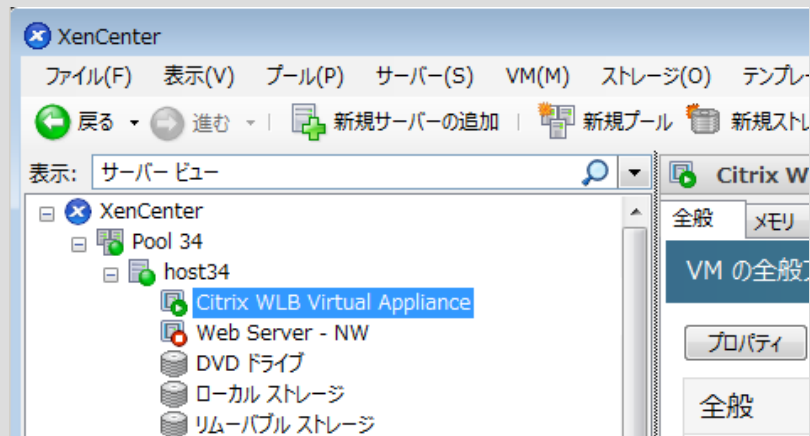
XenCenter

ファイル(F) 表示(V) プール(P) サーバー(S) VM(M) ストレージ(O) テンプレー

戻る 進む 新規サーバーの追加 新規プール 新規スト

表示: サーバー ビュー

XenCenter
Pool 34
host34
Citrix WLB Virtual Appliance
Web Server - NW
DVD ドライブ
ローカル ストレージ
リムーバブル ストレージ

Citrix W

全般 メモリ

VM の全般

プロパティ

全般